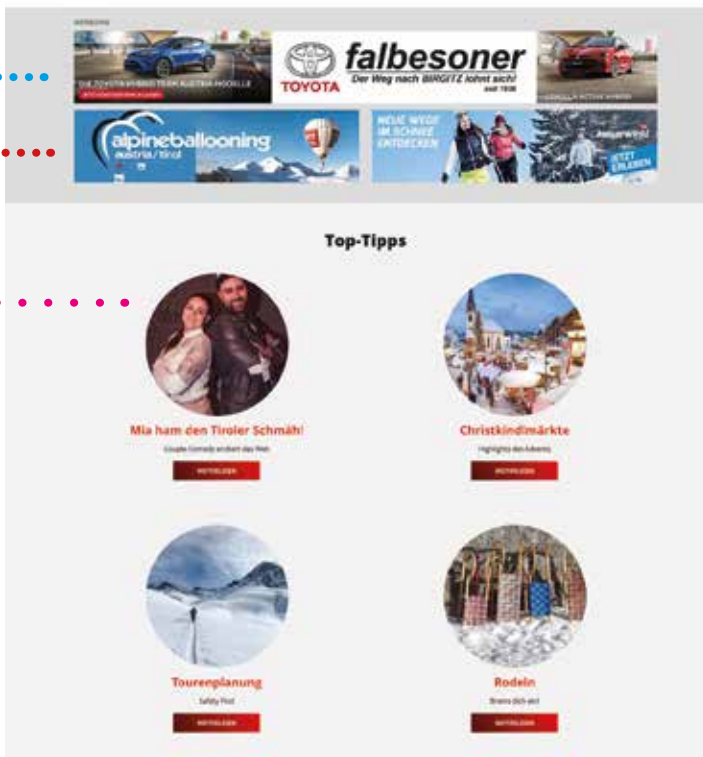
WERBUNG

DIE TOYOTA HYBRID TEAM AUSTRIA MODELLE

TOYOTA

falbesoner

Der Weg nach BIRGITZ lohnt sich!

seit 1936

alpineballooning austria/tirol

NEUE WEGE IM SCHNEE ENTDECKEN

JETZT ERLEBEN

Top-Tipps

Mia ham den Tiroler Schmäh!

Couple Comedy erobert das Web

WEITERLESEN

Christkindlmärkte

Highlights des Advents

WEITERLESEN

Tourenplanung

Safety First

WEITERLESEN

Rodeln

Brems dich ein!

WEITERLESEN